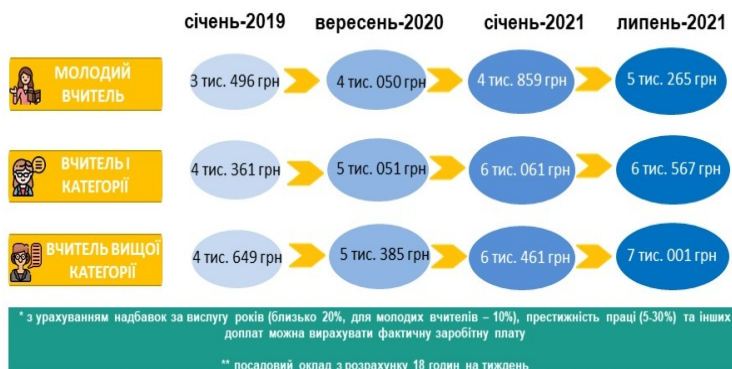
січень-2019 вересень-2020 січень-2021 липень-2021

МОЛОДИЙ ВЧИТЕЛЬ
3 тис. 496 грн
4 тис. 050 грн
4 тис. 859 грн
5 тис. 265 грн

ВЧИТЕЛЬ І КАТЕГОРІЇ
4 тис. 361 грн
5 тис. 051 грн
6 тис. 061 грн
6 тис. 567 грн

ВЧИТЕЛЬ ВИЩОЇ КАТЕГОРІЇ
4 тис. 649 грн
5 тис. 385 грн
6 тис. 461 грн
7 тис. 001 грн

* з урахуванням надбавок за вислугу років (близько 20%, для молодих вчителів – 10%), престижність праці (5-30%) та інших доплат можна вирахувати фактичну заробітну плату

** посадовий оклад з розрахунку 18 годин на тиждень